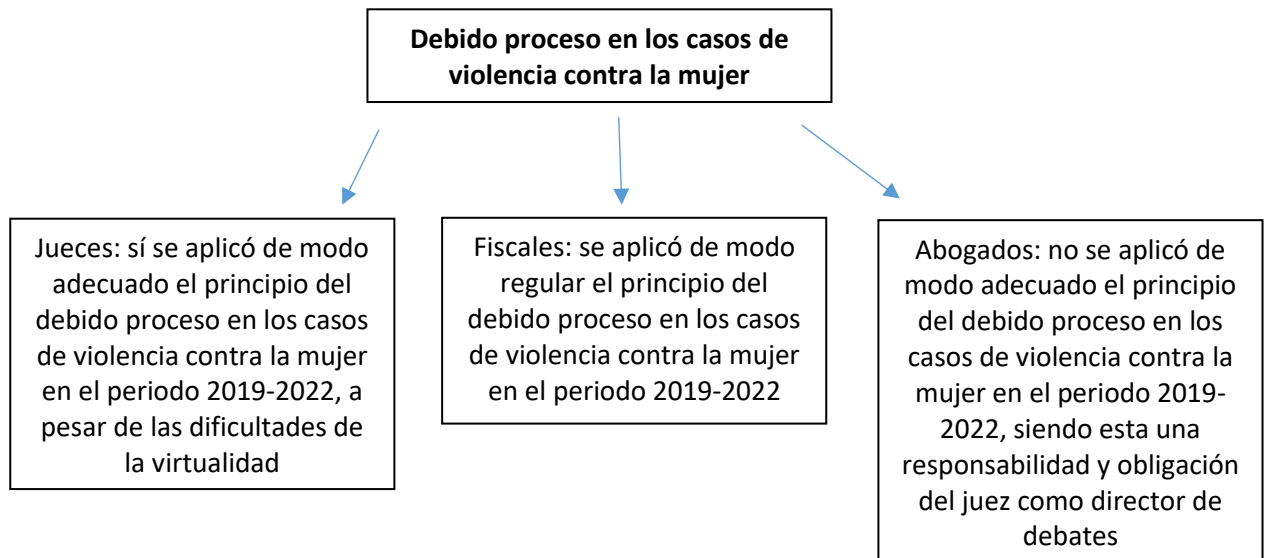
Debido proceso en los casos de violencia contra la mujer

Jueces: sí se aplicó de modo adecuado el principio del debido proceso en los casos de violencia contra la mujer en el periodo 2019-2022, a pesar de las dificultades de la virtualidad

Fiscales: se aplicó de modo regular el principio del debido proceso en los casos de violencia contra la mujer en el periodo 2019-2022

Abogados: no se aplicó de modo adecuado el principio del debido proceso en los casos de violencia contra la mujer en el periodo 2019-2022, siendo esta una responsabilidad y obligación del juez como director de debates